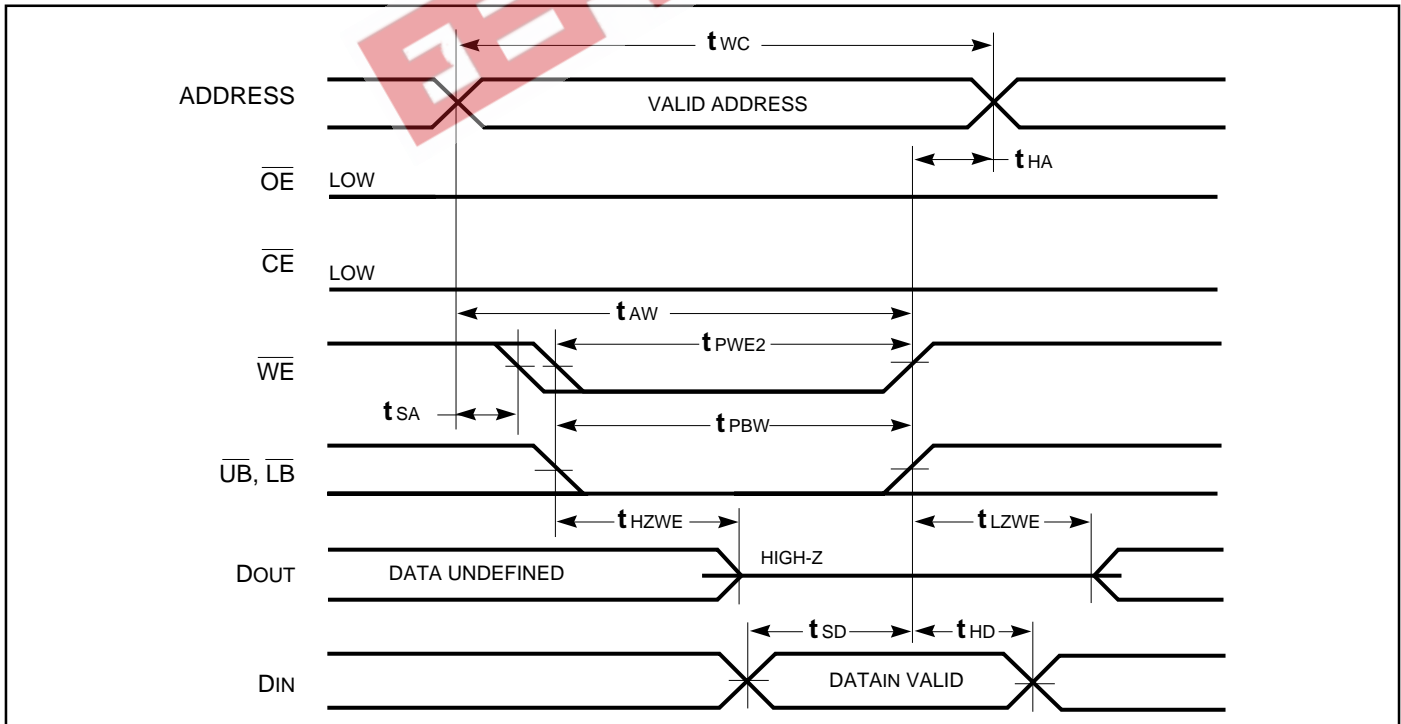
$t_{WC}$

ADDRESS

VALID ADDRESS

$t_{HA}$

$\overline{OE}$ LOW

$\overline{CE}$ LOW

$t_{AW}$

$t_{PWE2}$

$\overline{WE}$

$t_{SA}$

$t_{PBW}$

$\overline{UB}$, $\overline{LB}$

$t_{HZWE}$

$t_{LZWE}$

DOUT

DATA UNDEFINED

HIGH-Z

$t_{SD}$

$t_{HD}$

DIN

DATAIN VALID